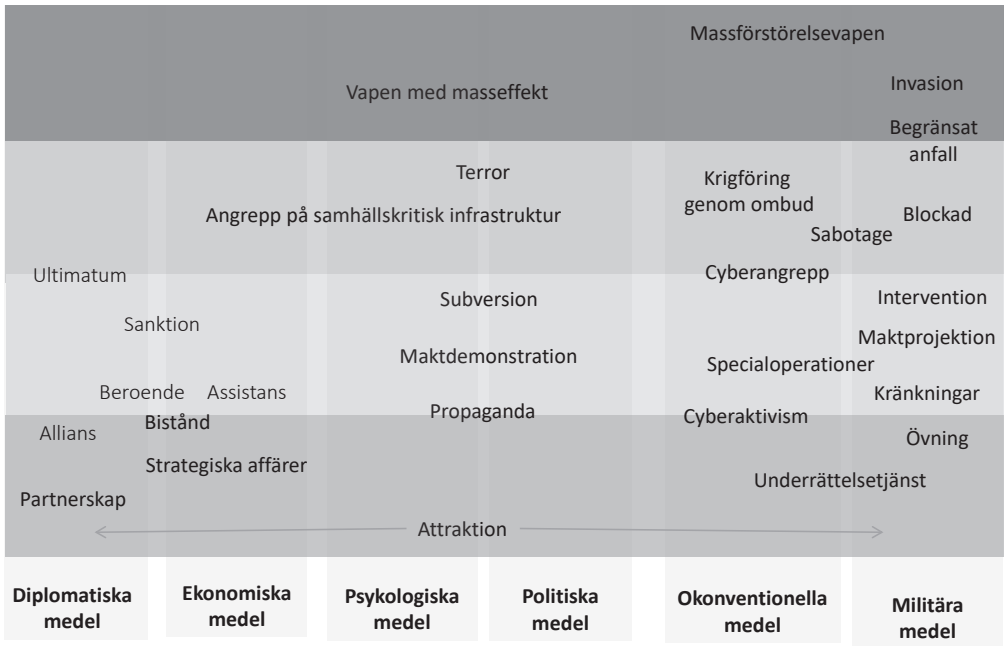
Massförstörelsevapen

Vapen med masseffekt

Invasion

Begränsat anfall

Terror

Krigföring genom ombud

Angrepp på samhällskritisk infrastruktur

Blockad

Sabotage

Ultimatum

Cyberangrepp

Subversion

Intervention

Sanktion

Maktprojektion

Maktdemonstration

Specialoperationer

Beroende

Assistans

Kränkningar

Propaganda

Bistånd

Cyberaktivism

Allians

Övning

Strategiska affärer

Underrättelsetjänst

Partnerskap

Attraktion

Diplomatiska medel

Ekonomiska medel

Psykologiska medel

Politiska medel

Okonventionella medel

Militära medel